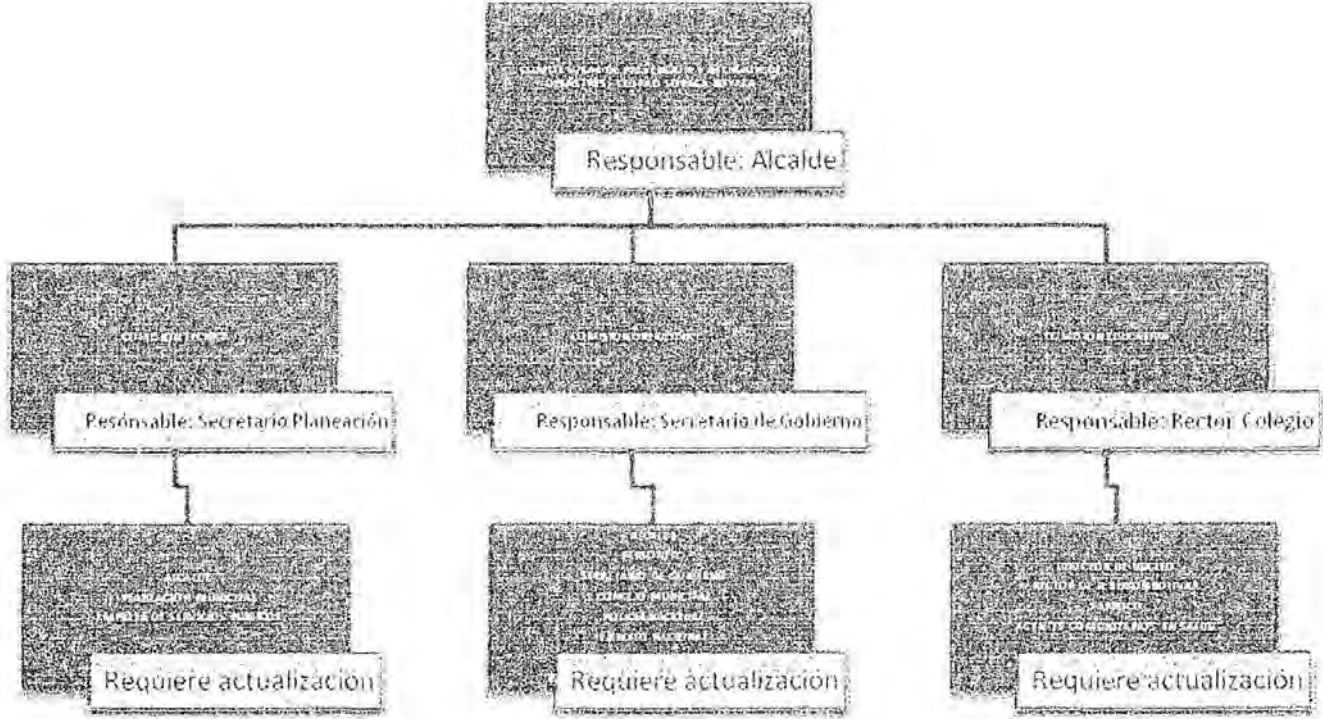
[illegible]

Responsable: Alcalde

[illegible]

Resónsable: Secretario Planeación

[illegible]

Responsable: Secretario de Gobierno

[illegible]

Responsable: Rector Colegio

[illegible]

Requiere actualización

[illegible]

Requiere actualización

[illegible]

Requiere actualización